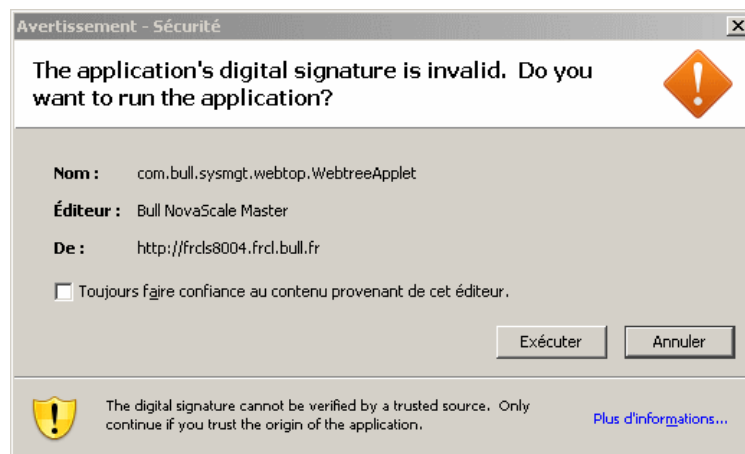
Avertissement - Sécurité

X

The application's digital signature is invalid. Do you want to run the application?

Nom : com.bull.sysmgt.webtop.WebtreeApplet

Éditeur : Bull NovaScale Master

De : http://frcls8004.frcl.bull.fr

Toujours faire confiance au contenu provenant de cet éditeur.

Exécuter

Annuler

The digital signature cannot be verified by a trusted source. Only continue if you trust the origin of the application.

Plus d'informations...